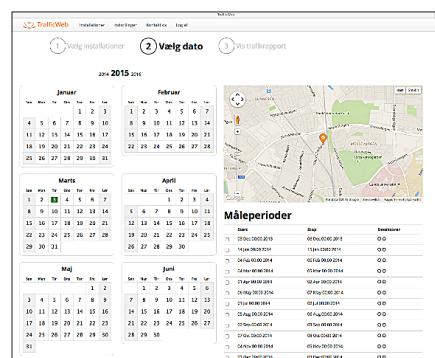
TrafficWeb

TrafficWeb Installationer Indstillinger Kontakt os Log ud

1 Vælg installation 2 Vælg dato 3 Vis trafikrapport

2014 2015 2016

Januar

| Man | Tirs | Ons | Tors | Fre | Lør | Søn |
|---|---|---|---|---|---|---|
| | | | 1 | 2 | 3 | 4 |
| 5 | 6 | 7 | 8 | 9 | 10 | 11 |
| 12 | 13 | 14 | 15 | 16 | 17 | 18 |
| 19 | 20 | 21 | 22 | 23 | 24 | 25 |
| 26 | 27 | 28 | 29 | 30 | 31 | |

Februar

| Man | Tirs | Ons | Tors | Fre | Lør | Søn |
|---|---|---|---|---|---|---|
| | | | | | | 1 |
| 2 | 3 | 4 | 5 | 6 | 7 | 8 |
| 9 | 10 | 11 | 12 | 13 | 14 | 15 |
| 16 | 17 | 18 | 19 | 20 | 21 | 22 |
| 23 | 24 | 25 | 26 | 27 | 28 | |

Marts

| Man | Tirs | Ons | Tors | Fre | Lør | Søn |
|---|---|---|---|---|---|---|
| | | | | | | 1 |
| 2 | 3 | 4 | 5 | 6 | 7 | 8 |
| 9 | 10 | 11 | 12 | 13 | 14 | 15 |
| 16 | 17 | 18 | 19 | 20 | 21 | 22 |
| 23 | 24 | 25 | 26 | 27 | 28 | 29 |
| 30 | 31 | | | | | |

April

| Man | Tirs | Ons | Tors | Fre | Lør | Søn |
|---|---|---|---|---|---|---|
| | | 1 | 2 | 3 | 4 | 5 |
| 6 | 7 | 8 | 9 | 10 | 11 | 12 |
| 13 | 14 | 15 | 16 | 17 | 18 | 19 |
| 20 | 21 | 22 | 23 | 24 | 25 | 26 |
| 27 | 28 | 29 | 30 | | | |

Maj

| Man | Tirs | Ons | Tors | Fre | Lør | Søn |
|---|---|---|---|---|---|---|
| | | | | 1 | 2 | 3 |
| 4 | 5 | 6 | 7 | 8 | 9 | 10 |
| 11 | 12 | 13 | 14 | 15 | 16 | 17 |
| 18 | 19 | 20 | 21 | 22 | 23 | 24 |
| 25 | 26 | 27 | 28 | 29 | 30 | 31 |

Juni

| Man | Tirs | Ons | Tors | Fre | Lør | Søn |
|---|---|---|---|---|---|---|
| 1 | 2 | 3 | 4 | 5 | 6 | 7 |
| 8 | 9 | 10 | 11 | 12 | 13 | 14 |
| 15 | 16 | 17 | 18 | 19 | 20 | 21 |
| 22 | 23 | 24 | 25 | 26 | 27 | 28 |
| 29 | 30 | | | | | |

Kort Satellit

Google

Måleperioder

| | Start | Stop | Detektorer |
|---|---|---|---|
| | 03 Dec 2013 | 03 Dec 2013 | |
| | 11 Jan 2014 | 11 Jan 2014 | |
| | 14 Feb 2014 | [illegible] 2014 | |
| | 08 Mar 2014 | 07 Mar 2014 | |
| | 21 Apr 2014 | 22 Apr 2014 | |
| | 09 May 2014 | 09 May 2014 | |
| | 27 Jun 2014 | 27 Jun 2014 | |
| | 22 Aug 2014 | 22 Aug 2014 | |
| | 05 Sep 2014 | 05 Sep 2014 | |
| | 06 Sep 2014 | 06 Sep 2014 | |
| | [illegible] 2014 | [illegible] 2014 | |